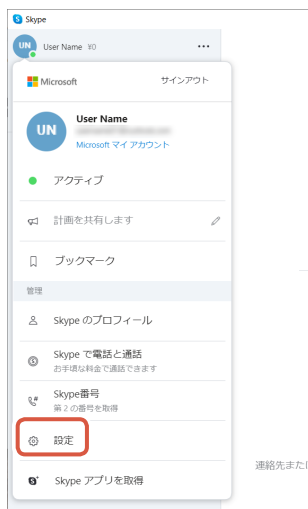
Skype

UN User Name ¥0 ...

Microsoft サインアウト

UN User Name
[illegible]
Microsoft マイ アカウント

アクティブ

計画を共有します

ブックマーク

管理

Skype のプロフィール

Skype で電話と通話
お手頃な料金で通話できます

Skype番号
第 2 の番号を取得

設定

Skype アプリを取得

連絡先また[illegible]